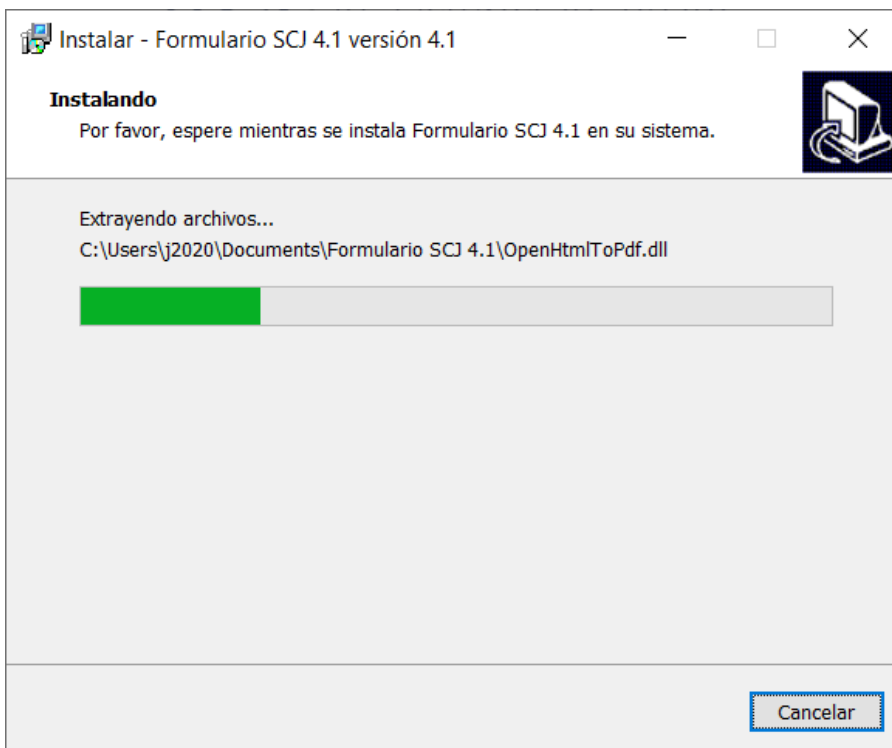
Instalar - Formulario SCJ 4.1 versión 4.1

Instalando

Por favor, espere mientras se instala Formulario SCJ 4.1 en su sistema.

Extrayendo archivos...

C:\Users\j2020\Documents\Formulario SCJ 4.1\OpenHtmlToPdf.dll

Cancelar